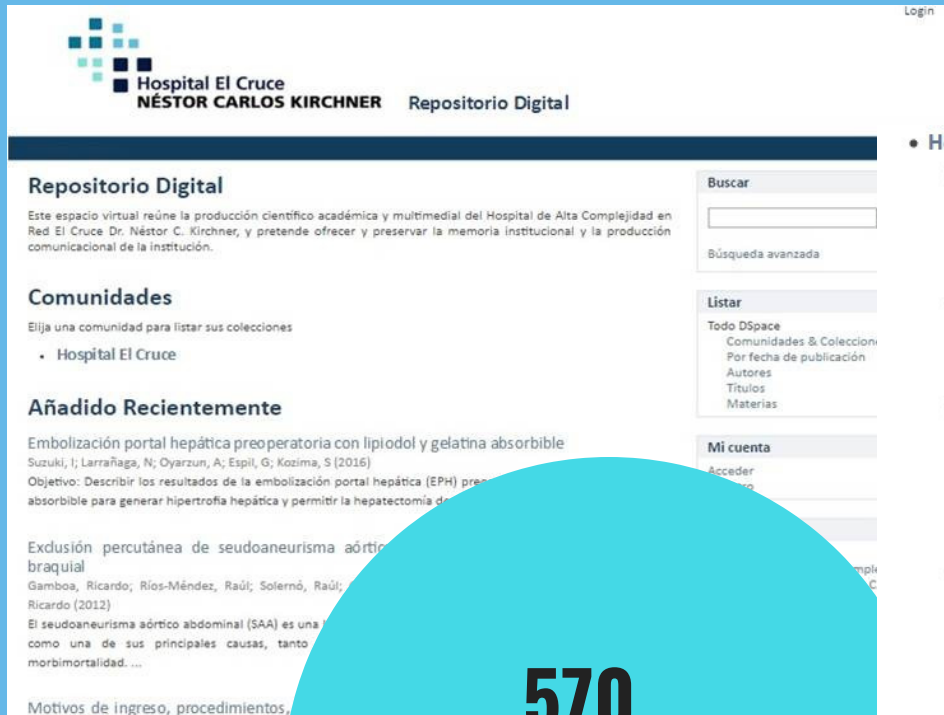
Login

Hospital El Cruce
NÉSTOR CARLOS KIRCHNER Repositorio Digital

• H

Repositorio Digital

Este espacio virtual reúne la producción científico académica y multimedial del Hospital de Alta Complejidad en Red El Cruce Dr. Néstor C. Kirchner, y pretende ofrecer y preservar la memoria institucional y la producción comunicacional de la institución.

Comunidades

Elija una comunidad para listar sus colecciones

• Hospital El Cruce

Añadido Recientemente

Embolización portal hepática preoperatoria con lipiodol y gelatina absorbible
Suzuki, I; Larrañaga, N; Oyarzun, A; Espil, G; Kozima, S (2016)
Objetivo: Describir los resultados de la embolización portal hepática (EPH) pre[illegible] absorbible para generar hipertrofia hepática y permitir la hepatectomía de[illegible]

Exclusión percutánea de seudoaneurisma aórtic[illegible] braquial
Gamboa, Ricardo; Ríos-Méndez, Raúl; Solernó, Raúl; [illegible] Ricardo (2012)
El seudoaneurisma aórtico abdominal (SAA) es una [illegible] como una de sus principales causas, tanto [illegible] morbimortalidad. ...

Motivos de ingreso, procedimientos, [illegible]

Buscar

Búsqueda avanzada

Listar
Todo DSpace
Comunidades & Coleccion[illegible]
Por fecha de publicación
Autores
Títulos
Materias

Mi cuenta
Acceder
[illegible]

570